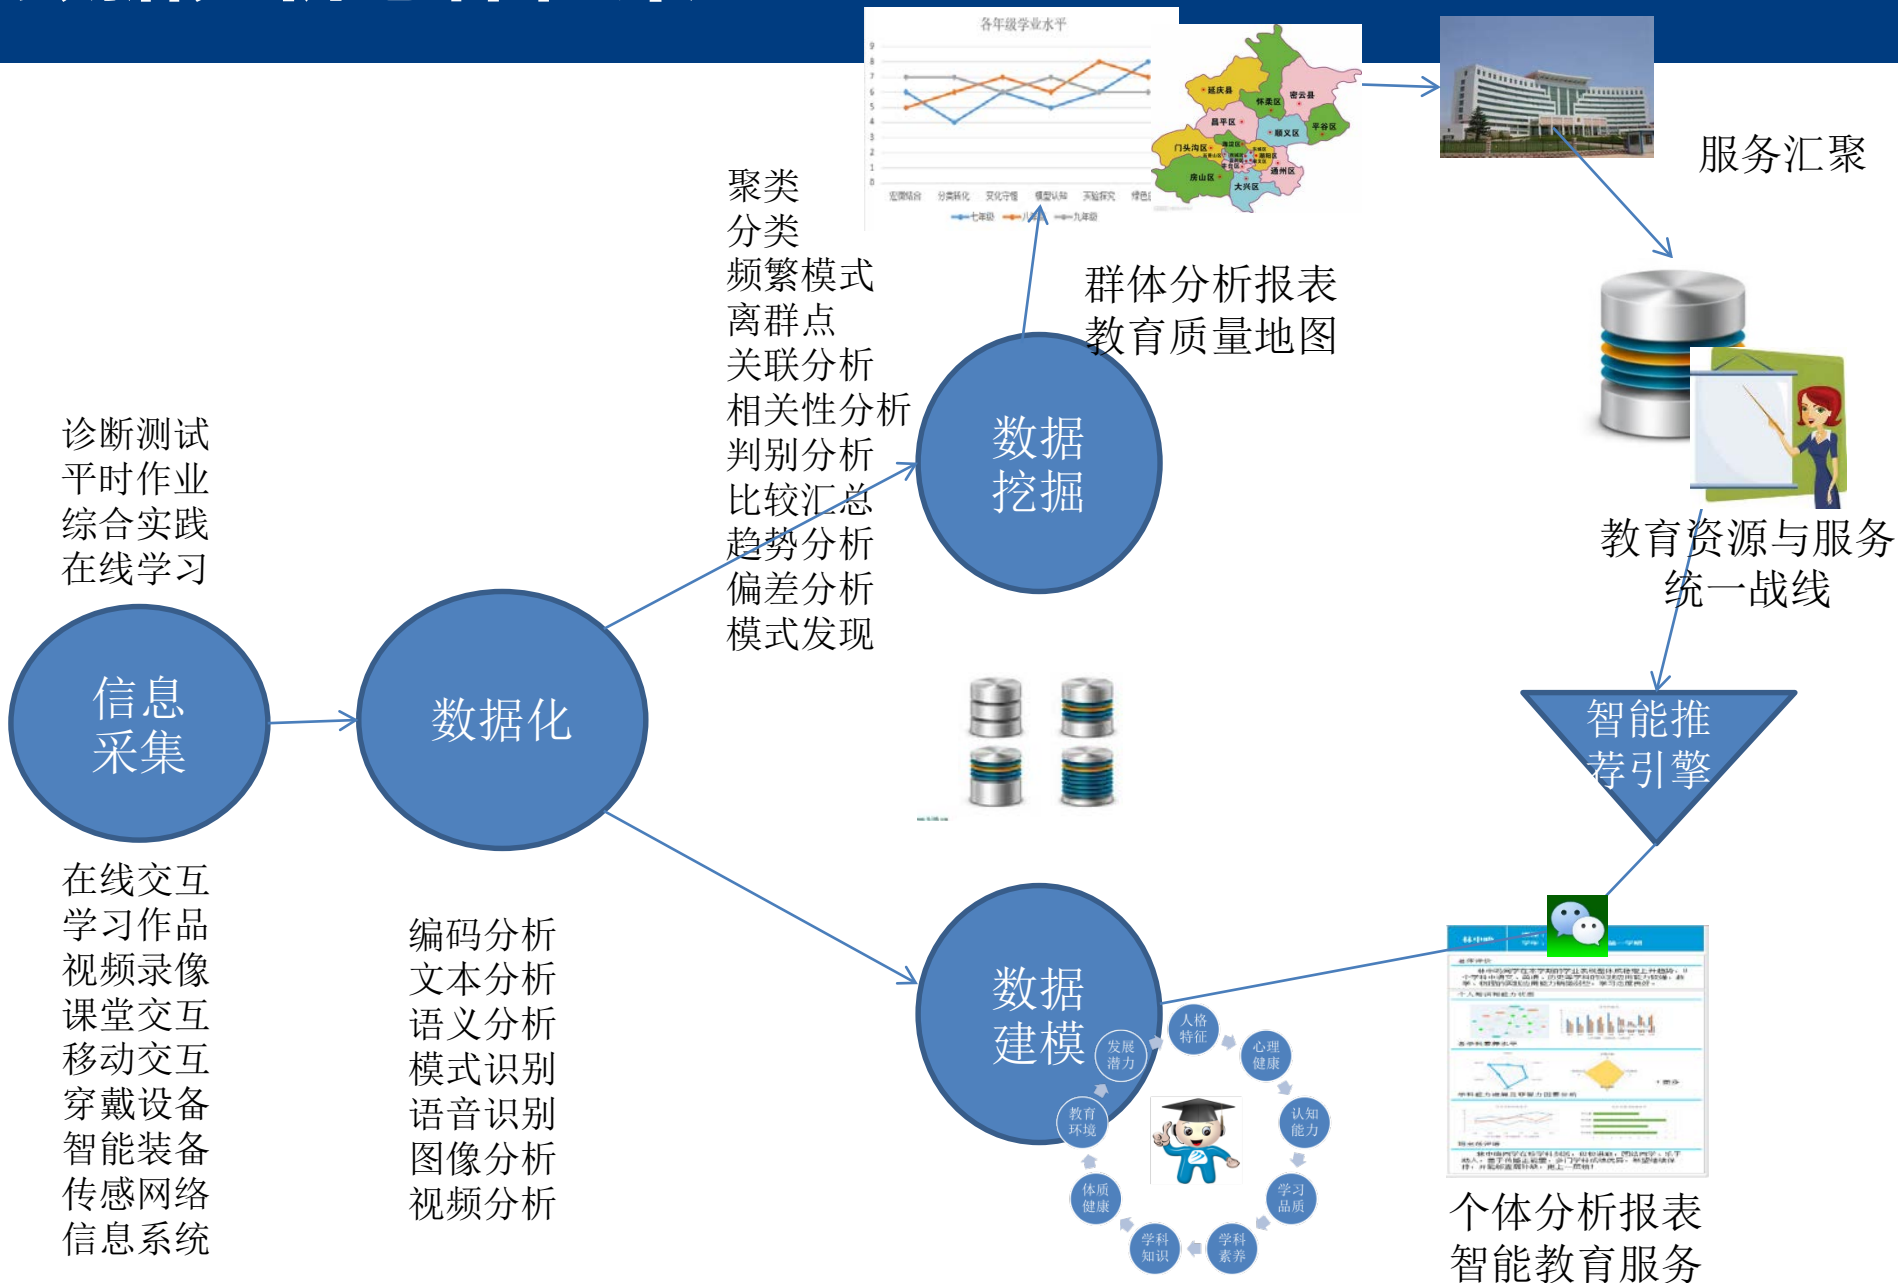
各年级学业水平

延庆县 怀柔区 密云县 昌平区 顺义区 平谷区 门头沟区 海淀区 朝阳区 通州区 房山区 大兴区

服务汇聚

聚类
分类
频繁模式
离群点
关联分析
相关性分析
判别分析
比较汇总
趋势分析
偏差分析
模式发现

群体分析报表
教育质量地图

数据挖掘

教育资源与服务
统一战线

诊断测试
平时作业
综合实践
在线学习

信息采集

数据化

智能推荐引擎

在线交互
学习作品
视频录像
课堂交互
移动交互
穿戴设备
智能装备
传感网络
信息系统

编码分析
文本分析
语义分析
模式识别
语音识别
图像分析
视频分析

数据建模

人格特征
心理健康
认知能力
学习品质
学科素养
学科知识
体质健康
教育环境
发展潜力

个体分析报表
智能教育服务